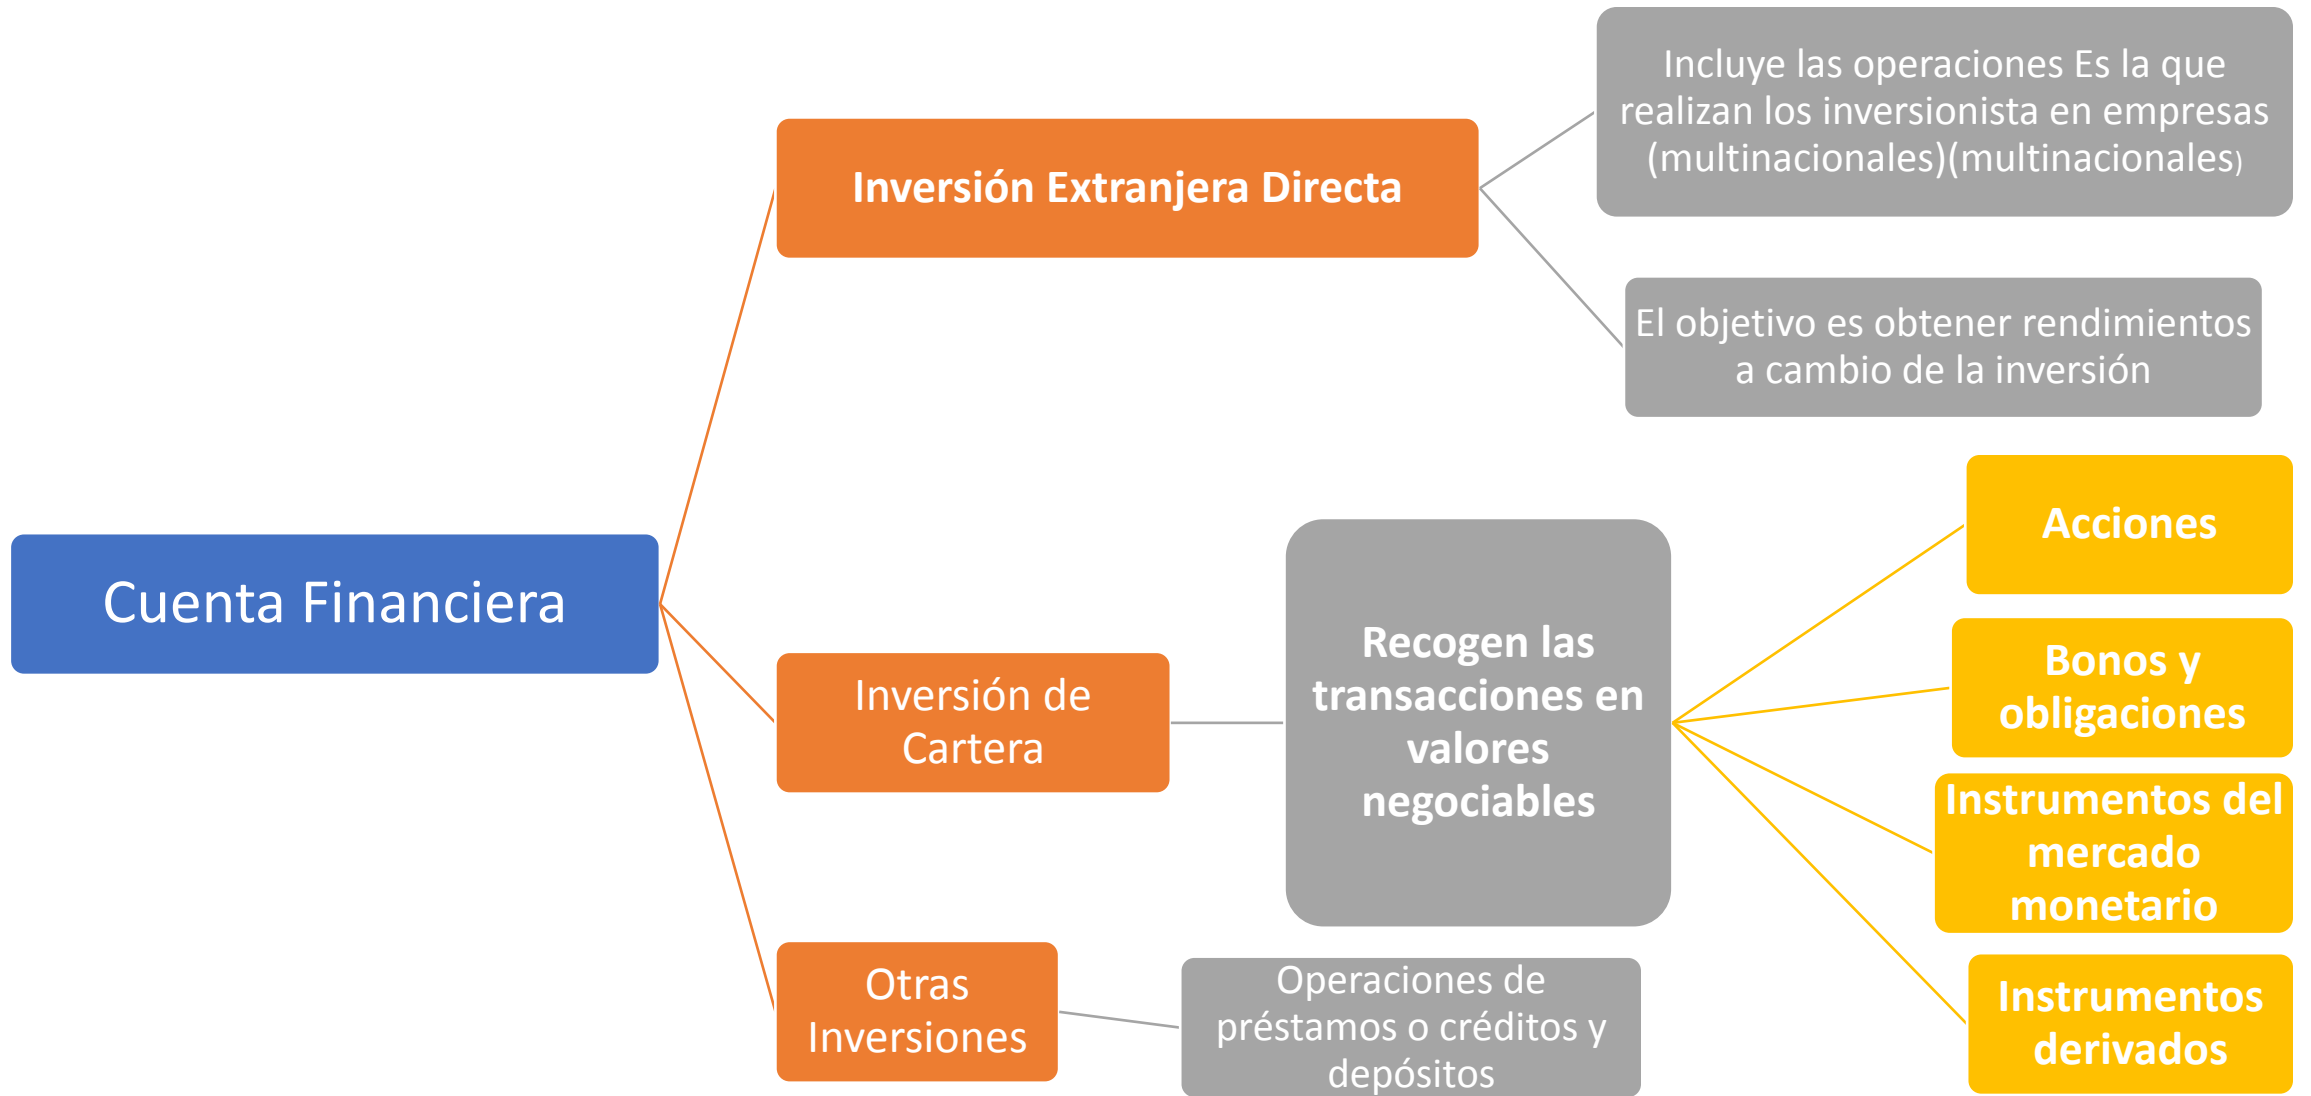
Cuenta Financiera

Inversión Extranjera Directa

Incluye las operaciones Es la que realizan los inversionista en empresas (multinacionales)(multinacionales)

El objetivo es obtener rendimientos a cambio de la inversión

Inversión de Cartera

Recogen las transacciones en valores negociables

Acciones

Bonos y obligaciones

Instrumentos del mercado monetario

Instrumentos derivados

Otras Inversiones

Operaciones de préstamos o créditos y depósitos